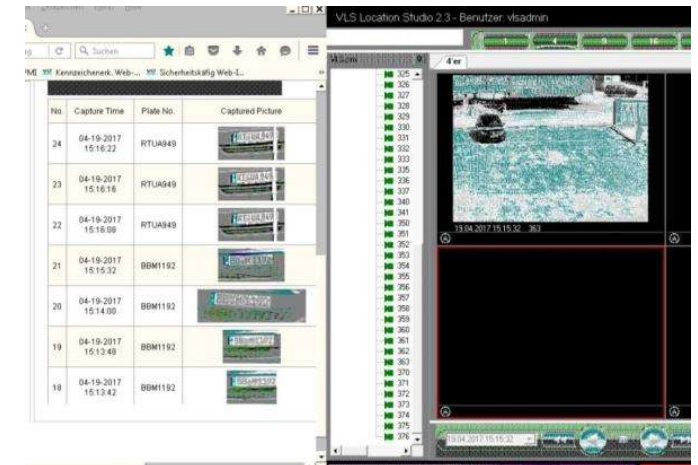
Suchen
Kennzeichenerk. Web-... Sicherheitskäfig Web-I...

| No. | Capture Time | Plate No. | Captured Picture |
|---|---|---|---|
| 24 | 04-19-2017 15:16:22 | RTUA949 | RTUA949 |
| 23 | 04-19-2017 15:16:16 | RTUA949 | RTUA949 |
| 22 | 04-19-2017 15:16:08 | RTUA949 | RTUA949 |
| 21 | 04-19-2017 15:15:32 | BBM1192 | BBM1192 |
| 20 | 04-19-2017 15:14:00 | BBM1192 | BBM1192 |
| 19 | 04-19-2017 15:13:48 | BBM1192 | BBM1192 |
| 18 | 04-19-2017 15:13:42 | BBM1192 | BBM1192 |

VLS Location Studio 2.3 - Benutzer: vlsadmin
1 4 9 16
VLSoni
4er
325
326
327
328
329
330
331
332
333
335
336
337
340
341
350
351
352
353
354
355
356
357
358
359
360
361
362
363
370
371
372
373
374
375
376
19.04.2017 15:15:32 363
19.04.2017 15:15:32